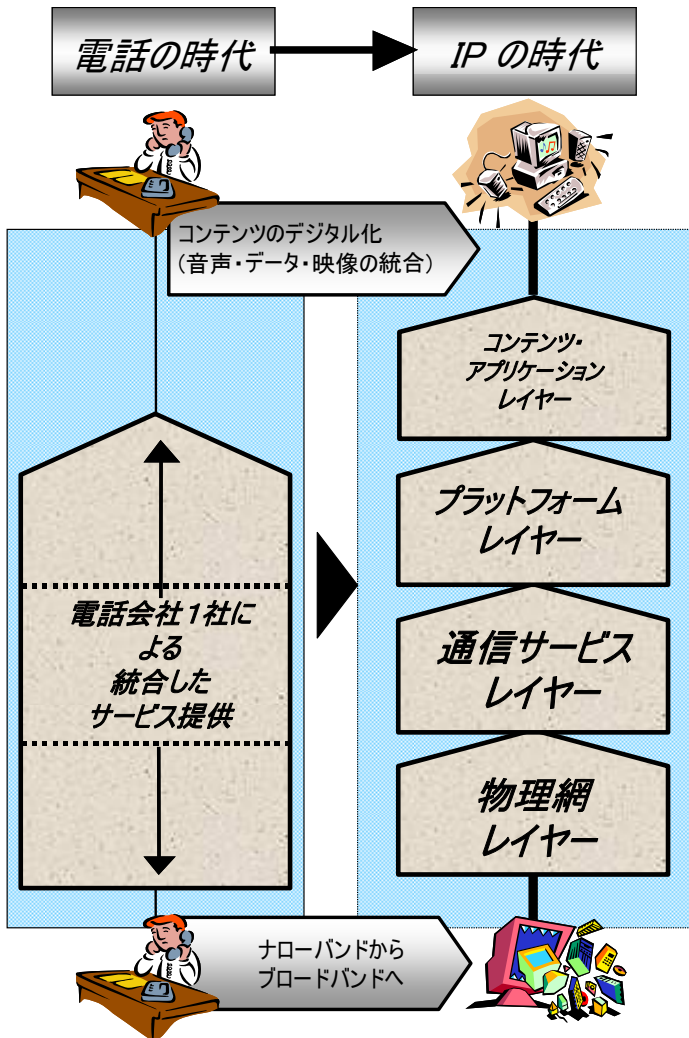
電話の時代

IP の時代

コンテンツのデジタル化
（音声・データ・映像の統合）

電話会社１社による統合したサービス提供

コンテンツ・アプリケーションレイヤー

プラットフォームレイヤー

通信サービスレイヤー

物理網レイヤー

ナローバンドからブロードバンドへ